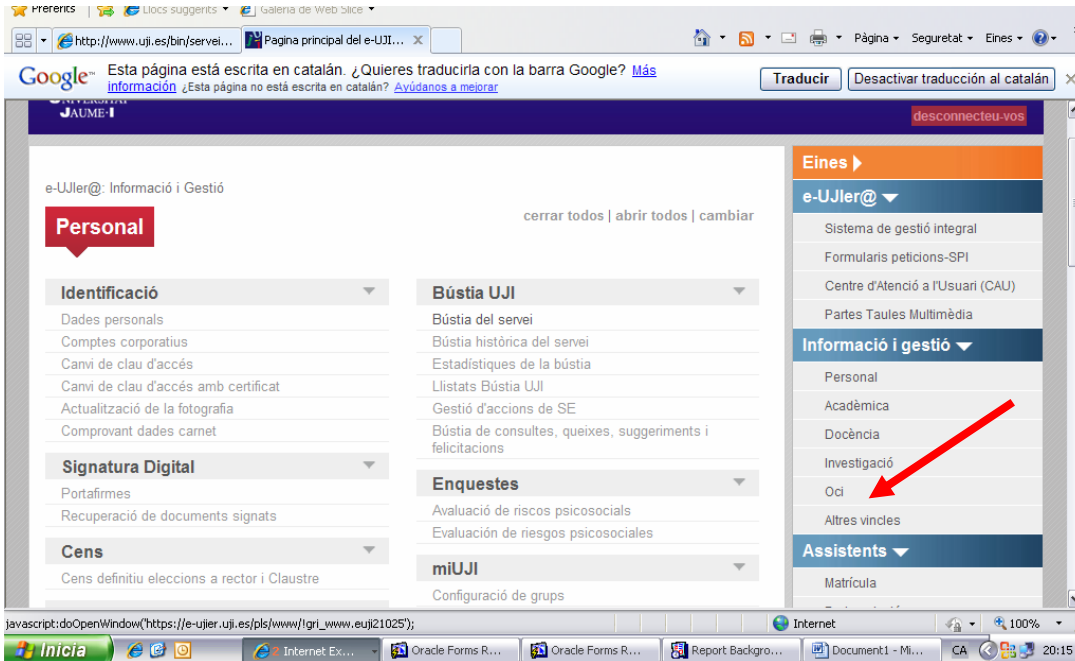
Preferits | Llocs suggerits ▾ Galeria de Web Slice ▾

http://www.uji.es/bin/servei... | Pagina principal del e-UJI... ✕

Pàgina ▾ Seguretat ▾ Eines ▾

Google™ Esta página está escrita en catalán. ¿Quieres traducirla con la barra Google? Más información ¿Esta página no está escrita en catalán? Ayúdanos a mejorar

Traducir | Desactivar traducción al catalán

JAUME·I

desconnecteu-vos

e-UJIer@: Informació i Gestió

Personal

cerrar todos | abrir todos | cambiar

Identificació
Dades personals
Comptes corporatius
Canvi de clau d'accés
Canvi de clau d'accés amb certificat
Actualització de la fotografia
Comprovant dades carnet

Signatura Digital
Portafirmes
Recuperació de documents signats

Cens
Cens definitiu eleccions a rector i Claustre

Bústia UJI
Bústia del servei
Bústia històrica del servei
Estadístiques de la bústia
Llistats Bústia UJI
Gestió d'accions de SE
Bústia de consultes, queixes, suggeriments i felicitacions

Enquestes
Avaluació de riscos psicosocials
Evaluación de riesgos psicosociales

miUJI
Configuració de grups

Eines ▸

e-UJIer@ ▾
Sistema de gestió integral
Formularis peticions-SPI
Centre d'Atenció a l'Usuari (CAU)
Partes Taules Multimèdia

Informació i gestió ▾
Personal
Acadèmica
Docència
Investigació
Oci
Altres vincles

Assistents ▾
Matrícula

javascript:doOpenWindow('https://e-ujier.uji.es/pls/www/!gri_www.euji21025');

Internet | 100%

Inicia | 2 Internet Ex... | Oracle Forms R... | Oracle Forms R... | Report Backgro... | Document1 - Mi... | CA | 20:15